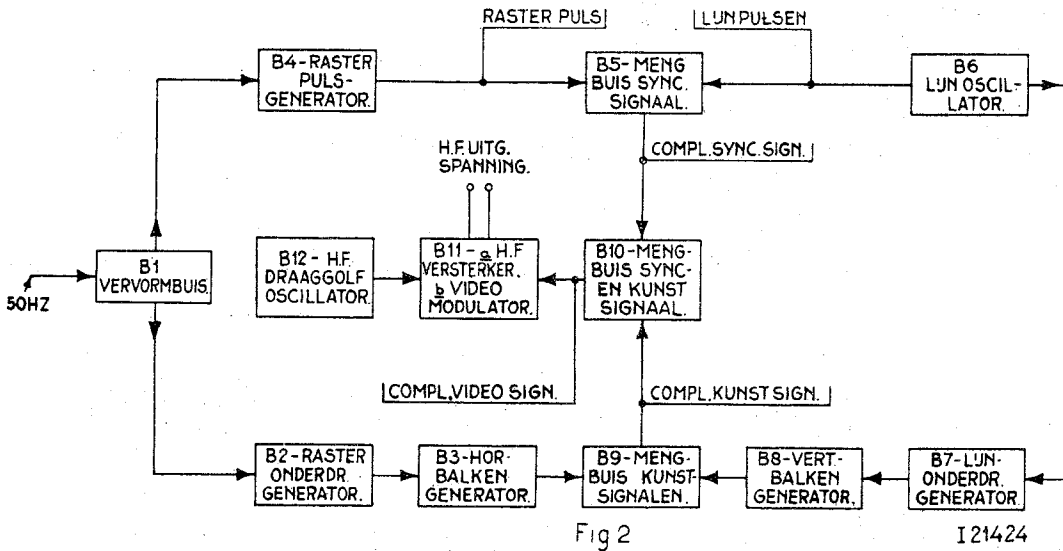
RASTER PULS

LIJN PULSEN

B4-RASTER PULS-GENERATOR.

B5-MENG BUIS SYNC. SIGNAAL.

B6 LIJN OSCIL-LATOR.

COMPL. SYNC. SIGN.

H.F. UITG. SPANNING.

B1 VERVORMBUIS.

50HZ

B12- H.F. DRAAGGOLF OSCILLATOR.

B11 - a H.F. VERSTERKER. b VIDEO MODULATOR.

B10-MENG-BUIS SYNC-EN KUNST SIGNAAL.

COMPL. VIDEO SIGN.

COMPL. KUNST SIGN.

B2-RASTER ONDERDR. GENERATOR.

B3-HOR-BALKEN GENERATOR.

B9-MENG-BUIS KUNST-SIGNALEN.

B8-VERT-BALKEN GENERATOR.

B7-LIJN-ONDERDR. GENERATOR.

Fig 2

I 21424